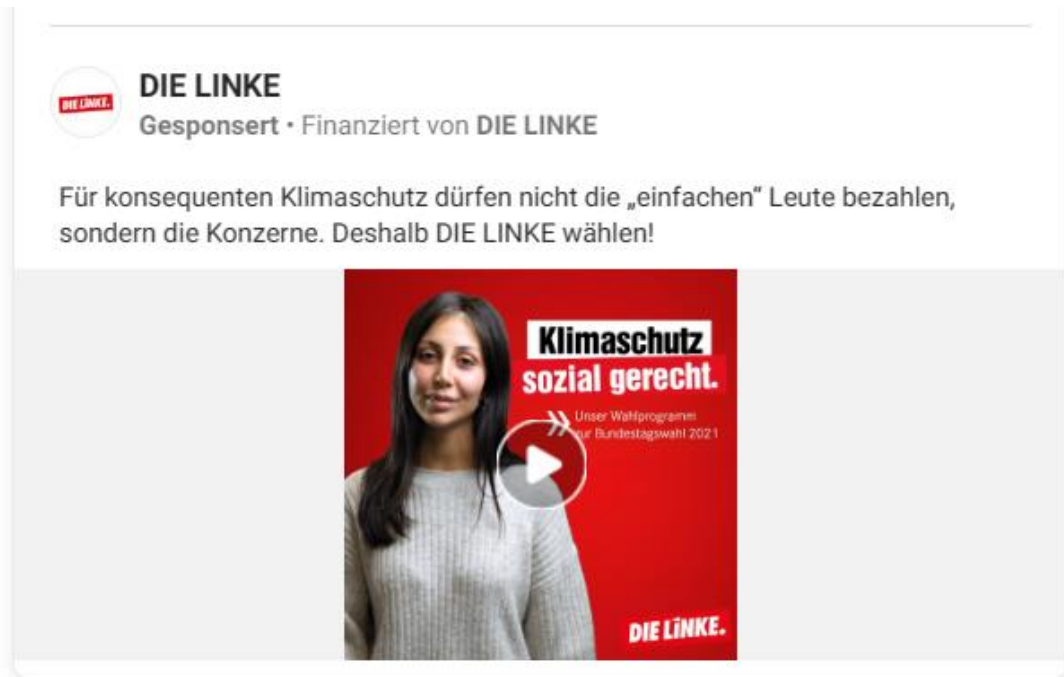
DIE LINKE.

DIE LINKE
Gesponsert • Finanziert von DIE LINKE

Für konsequenten Klimaschutz dürfen nicht die „einfachen" Leute bezahlen, sondern die Konzerne. Deshalb DIE LINKE wählen!

Klimaschutz
sozial gerecht.

Unser Wahlprogramm
zur Bundestagswahl 2021

DIE LINKE.